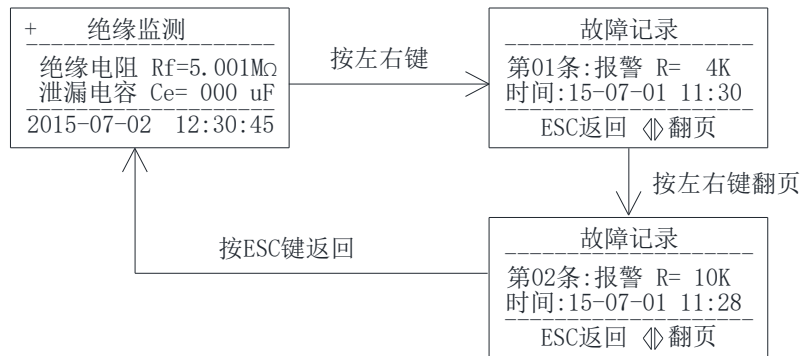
+ 绝缘监测

绝缘电阻 Rf=5.001MΩ
泄漏电容 Ce= 000 uF

2015-07-02 12:30:45

按左右键

故障记录

第01条:报警 R= 4K
时间:15-07-01 11:30

ESC返回 ◁▷翻页

按左右键翻页

按ESC键返回

故障记录

第02条:报警 R= 10K
时间:15-07-01 11:28

ESC返回 ◁▷翻页